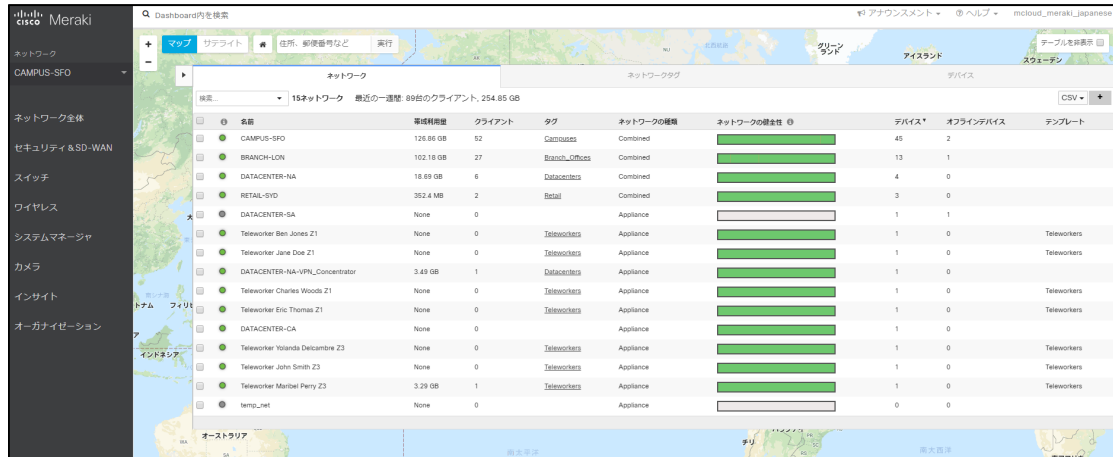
cisco Meraki

Dashboard内を検索

アナウンスメント ▾ ヘルプ ▾ mcloud_meraki_japanese

ネットワーク
CAMPUS-SFO

ネットワーク全体
セキュリティ＆SD-WAN
スイッチ
ワイヤレス
システムマネージャ
カメラ
インサイト
オーガナイゼーション

マップ サテライト 住所、郵便番号など 実行

グリーンランド アイスランド スウェーデン テーブルを非表示

ネットワーク ネットワークタグ デバイス

検索... ▾ 15ネットワーク 最近の一週間: 89台のクライアント, 254.85 GB CSV ▾ +

| 名前 | 帯域利用量 | クライアント | タグ | ネットワークの種類 | ネットワークの健全性 | デバイス▾ | オフラインデバイス | テンプレート |
|---|---|---|---|---|---|---|---|---|
| CAMPUS-SFO | 126.86 GB | 52 | Campuses | Combined | | 45 | 2 | |
| BRANCH-LON | 102.18 GB | 27 | Branch_Offices | Combined | | 13 | 1 | |
| DATACENTER-NA | 18.69 GB | 6 | Datacenters | Combined | | 4 | 0 | |
| RETAIL-SYD | 352.4 MB | 2 | Retail | Combined | | 3 | 0 | |
| DATACENTER-SA | None | 0 | | Appliance | | 1 | 1 | |
| Teleworker Ben Jones Z1 | None | 0 | Teleworkers | Appliance | | 1 | 0 | Teleworkers |
| Teleworker Jane Doe Z1 | None | 0 | Teleworkers | Appliance | | 1 | 0 | Teleworkers |
| DATACENTER-NA-VPN_Concentrator | 3.49 GB | 1 | Datacenters | Appliance | | 1 | 0 | |
| Teleworker Charles Woods Z1 | None | 0 | Teleworkers | Appliance | | 1 | 0 | Teleworkers |
| Teleworker Eric Thomas Z1 | None | 0 | Teleworkers | Appliance | | 1 | 0 | Teleworkers |
| DATACENTER-CA | None | 0 | | Appliance | | 1 | 0 | |
| Teleworker Yolanda Delcambre Z3 | None | 0 | Teleworkers | Appliance | | 1 | 0 | Teleworkers |
| Teleworker John Smith Z3 | None | 0 | Teleworkers | Appliance | | 1 | 0 | Teleworkers |
| Teleworker Maribel Perry Z3 | 3.29 GB | 1 | Teleworkers | Appliance | | 1 | 0 | Teleworkers |
| temp_net | None | 0 | | Appliance | | 0 | 0 | |

トナム フィリピ インドネシア オーストラリア チリ 南大西洋 南太平洋